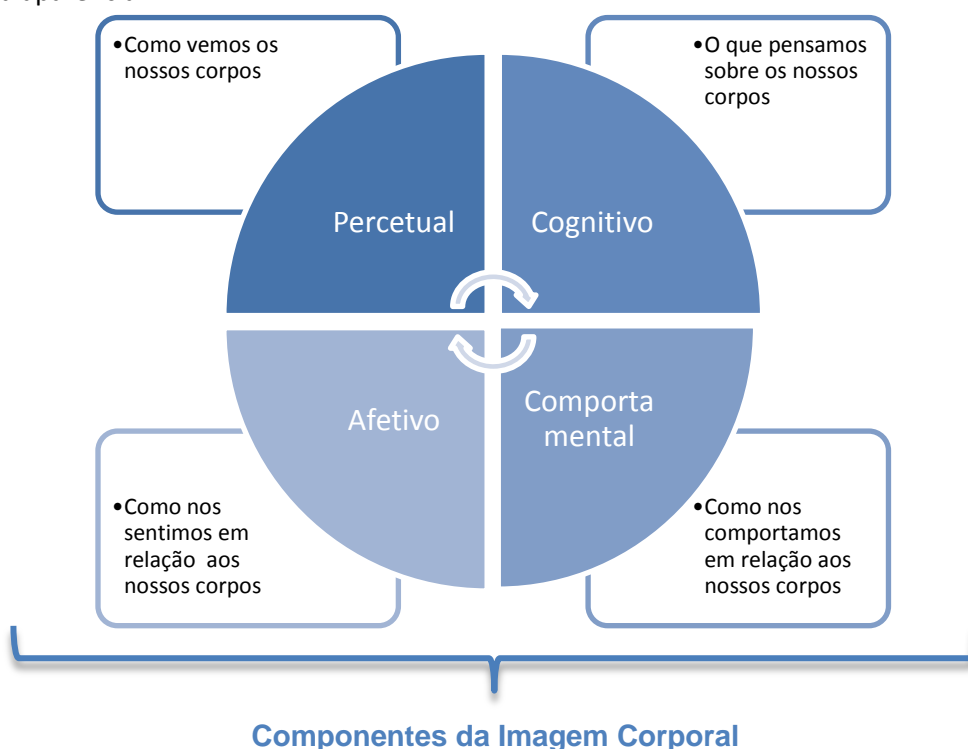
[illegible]

•Como vemos os nossos corpos

•O que pensamos sobre os nossos corpos

Percetual

Cognitivo

Afetivo

Comporta mental

•Como nos sentimos em relação aos nossos corpos

•Como nos comportamos em relação aos nossos corpos

Componentes da Imagem Corporal